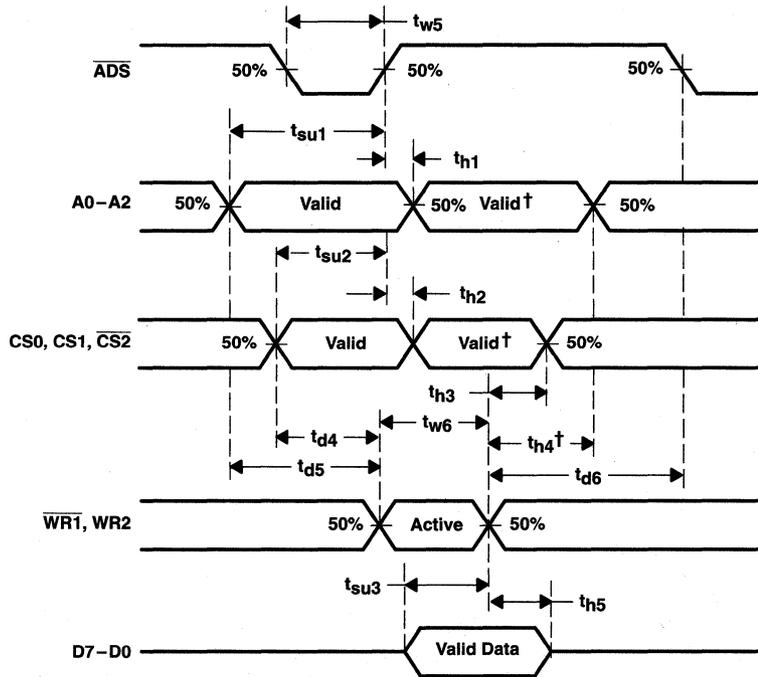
$t_{w5}$

$\overline{ADS}$ 50% 50% 50%

$t_{su1}$

$t_{h1}$

A0 – A2 50% Valid 50% Valid† 50%

$t_{su2}$

$t_{h2}$

CS0, CS1, $\overline{CS2}$ 50% Valid Valid† 50%

$t_{h3}$

$t_{d4}$ $t_{w6}$ $t_{h4}$†

$t_{d5}$ $t_{d6}$

$\overline{WR1}$, WR2 50% Active 50%

$t_{su3}$

$t_{h5}$

D7 – D0 Valid Data